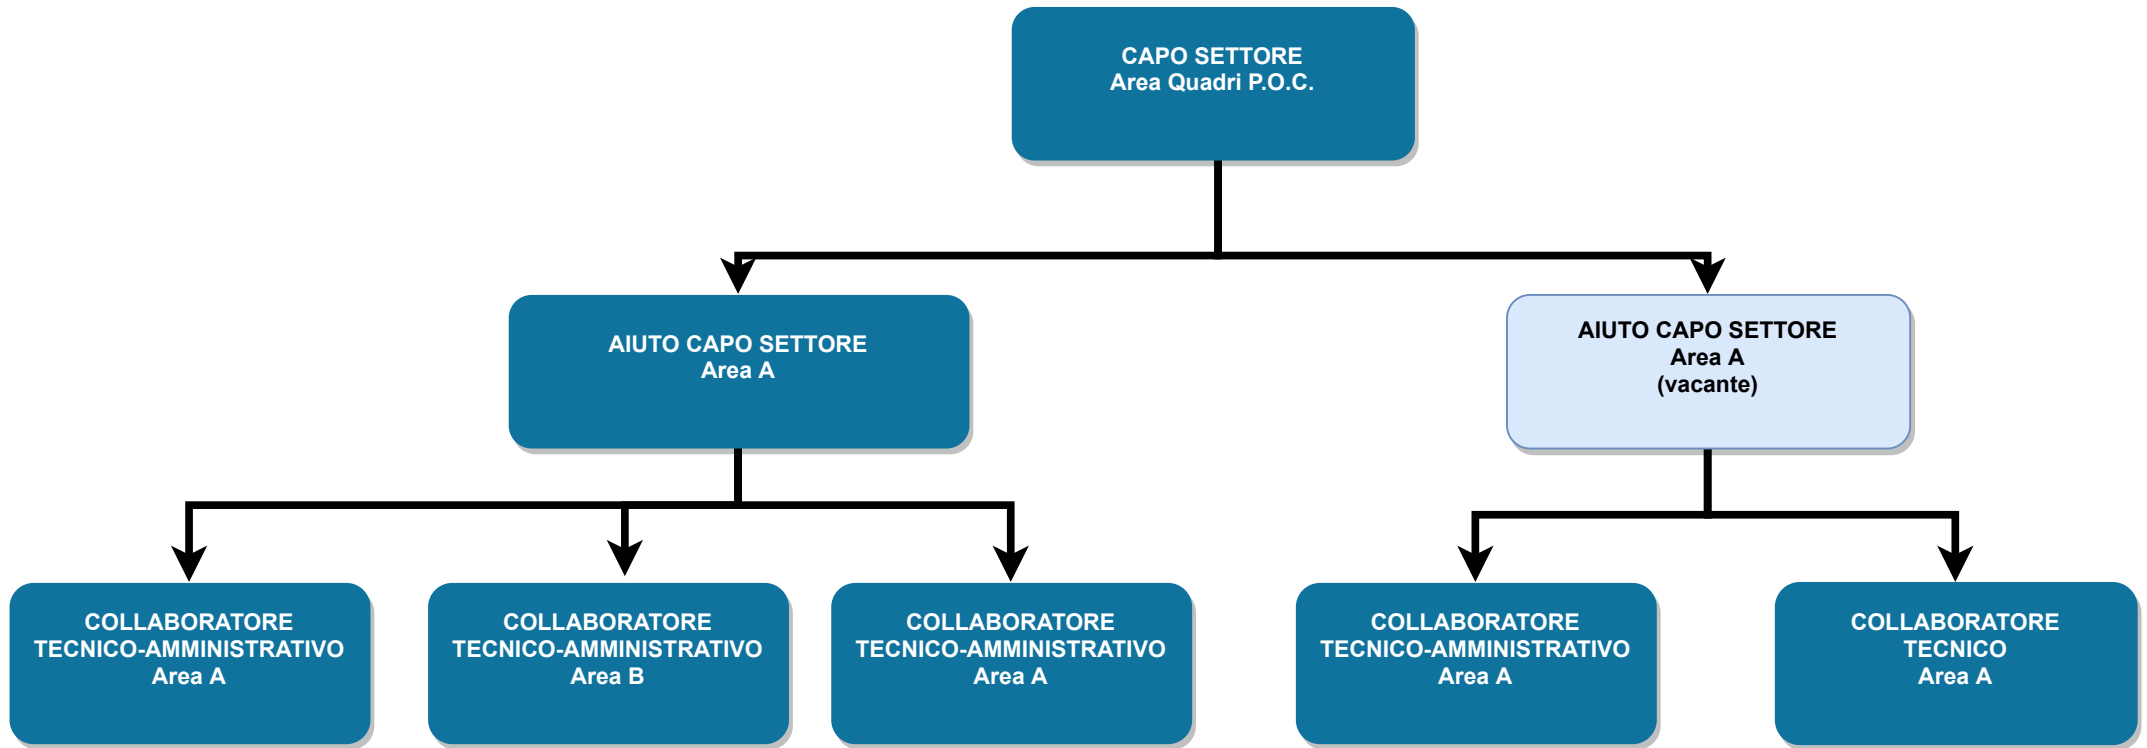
CAPO SETTORE
Area Quadri P.O.C.

AIUTO CAPO SETTORE
Area A

AIUTO CAPO SETTORE
Area A
(vacante)

COLLABORATORE
TECNICO-AMMINISTRATIVO
Area A

COLLABORATORE
TECNICO-AMMINISTRATIVO
Area B

COLLABORATORE
TECNICO-AMMINISTRATIVO
Area A

COLLABORATORE
TECNICO-AMMINISTRATIVO
Area A

COLLABORATORE
TECNICO
Area A